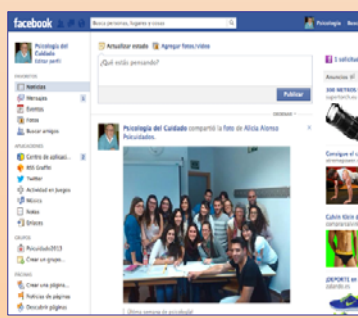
facebook

Busca personas, lugares o cosas

Psicología Buscar

Psicología del Cuidado
Editar perfil

FAVORITOS
Noticias
Mensajes
Eventos
Fotos
Buscar amigos

APLICACIONES
Centro de aplicaci...
BIG Graffiti
Twitter
Actividad en juegos
Música
Notas
Enlaces

GRUPOS
Psicuidado2013
Crear un grupo...

PÁGINAS
Crear una página...
Noticias de páginas
Descubrir páginas

Actualizar estado  Agregar fotos/video

¿Qué estás pensando?

Publicar

Psicología del Cuidado compartió la foto de Alicia Alonso Psicuidado.

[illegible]

1 solicitud

Anuncios

Cahin Klein
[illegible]

¡DEPORTE en
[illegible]